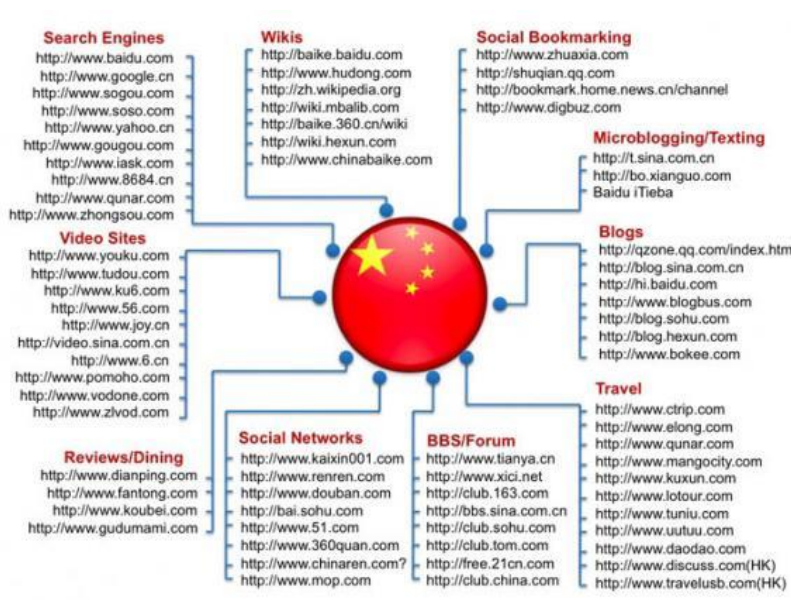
Search Engines
http://www.baidu.com
http://www.google.cn
http://www.sogou.com
http://www.soso.com
http://www.yahoo.cn
http://www.gougou.com
http://www.iask.com
http://www.8684.cn
http://www.qunar.com
http://www.zhongsou.com

Wikis
http://baike.baidu.com
http://www.hudong.com
http://zh.wikipedia.org
http://wiki.mbalib.com
http://baike.360.cn/wiki
http://wiki.hexun.com
http://www.chinabaike.com

Social Bookmarking
http://www.zhuaxia.com
http://shuqian.qq.com
http://bookmark.home.news.cn/channel
http://www.digbuz.com

Microblogging/Texting
http://t.sina.com.cn
http://bo.xianguo.com
Baidu iTieba

Blogs
http://qzone.qq.com/index.htm
http://blog.sina.com.cn
http://hi.baidu.com
http://www.blogbus.com
http://blog.sohu.com
http://blog.hexun.com
http://www.bokee.com

Video Sites
http://www.youku.com
http://www.tudou.com
http://www.ku6.com
http://www.56.com
http://www.joy.cn
http://video.sina.com.cn
http://www.6.cn
http://www.pomoho.com
http://www.vodone.com
http://www.zlvod.com

Reviews/Dining
http://www.dianping.com
http://www.fantong.com
http://www.koubei.com
http://www.gudumami.com

Social Networks
http://www.kaixin001.com
http://www.renren.com
http://www.douban.com
http://bai.sohu.com
http://www.51.com
http://www.360quan.com
http://www.chinaren.com?
http://www.mop.com

BBS/Forum
http://www.tianya.cn
http://www.xici.net
http://club.163.com
http://bbs.sina.com.cn
http://club.sohu.com
http://club.tom.com
http://free.21cn.com
http://club.china.com

Travel
http://www.ctrip.com
http://www.elong.com
http://www.qunar.com
http://www.mangocity.com
http://www.kuxun.com
http://www.lotour.com
http://www.tuniu.com
http://www.uutuu.com
http://www.daodao.com
http://www.discuss.com(HK)
http://www.travelusb.com(HK)